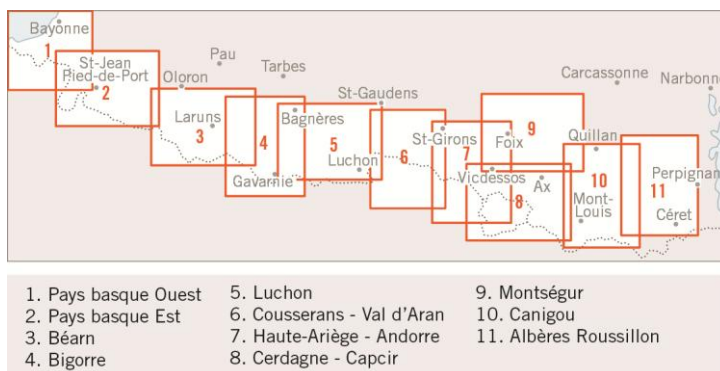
Bayonne
1
St-Jean Pied-de-Port
2
Pau
Oloron
Tarbes
Laruns
3
4
Bagnères
5
St-Gaudens
Luchon
6
Gavarnie
St-Girons
7
9
Foix
Carcassonne
Narbonne
Quillan
Vicdessos
Ax
8
10
Mont-Louis
11
Perpignan
Céret

1. Pays basque Ouest
2. Pays basque Est
3. Béarn
4. Bigorre

5. Luchon
6. Couserans - Val d'Aran
7. Haute-Ariège - Andorre
8. Cerdagne - Capcir

9. Montségur
10. Canigou
11. Albères Roussillon